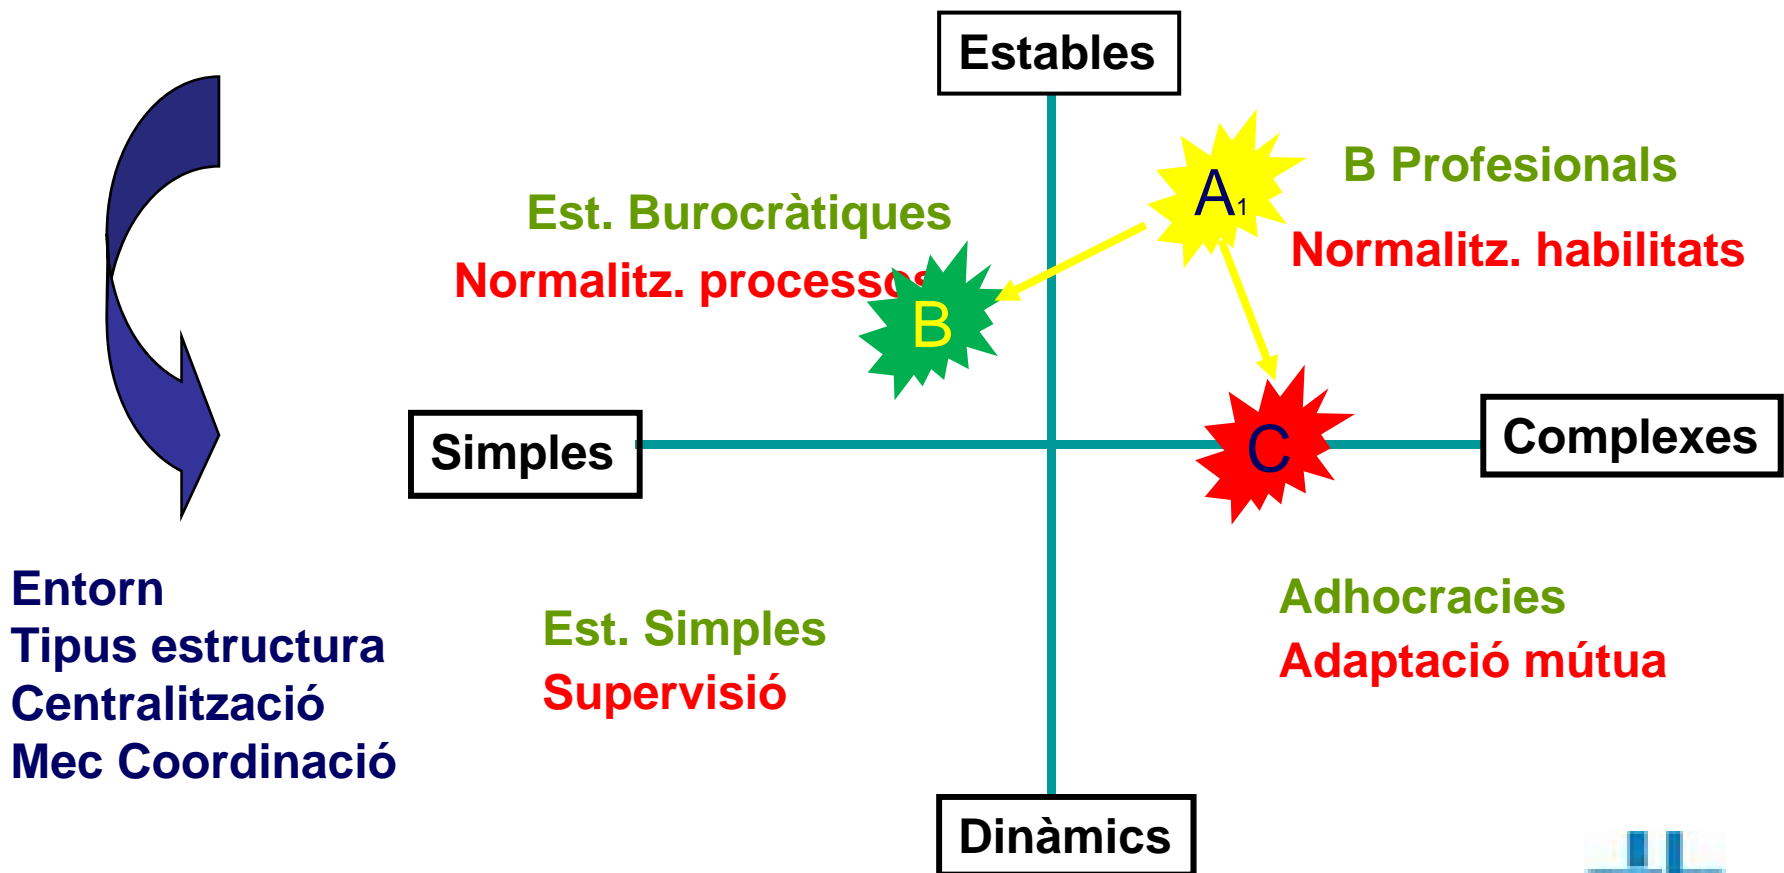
Estables

B Profesionals

A1

Est. Burocràtiques

Normalitz. habilitats

Normalitz. processos

B

Simples

C

Complexes

Entorn
Tipus estructura
Centralització
Mec Coordinació

Est. Simples
Supervisió

Adhocracies
Adaptació mútua

Dinàmics